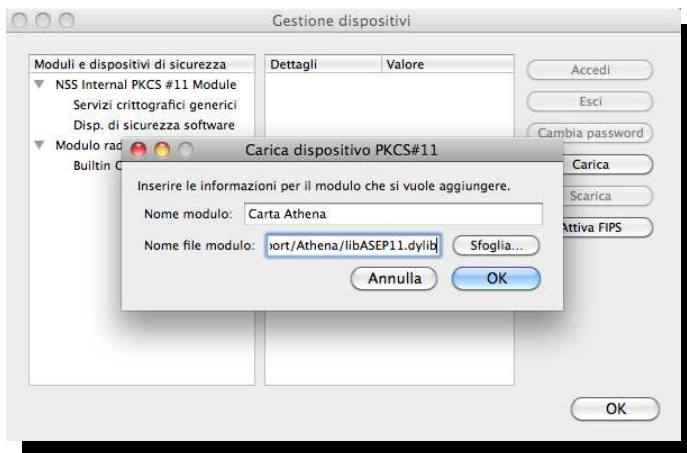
Gestione dispositivi

Moduli e dispositivi di sicurezza
NSS Internal PKCS #11 Module
Servizi crittografici generici
Disp. di sicurezza software
Modulo rad
Builtin C

Dettagli
Valore

Accedi
Esci
Cambia password
Carica
Scarica
Attiva FIPS

Carica dispositivo PKCS#11

Inserire le informazioni per il modulo che si vuole aggiungere.

Nome modulo: Carta Athena

Nome file modulo: port/Athena/libASEP11.dylib

Sfoglia...

Annulla

OK

OK